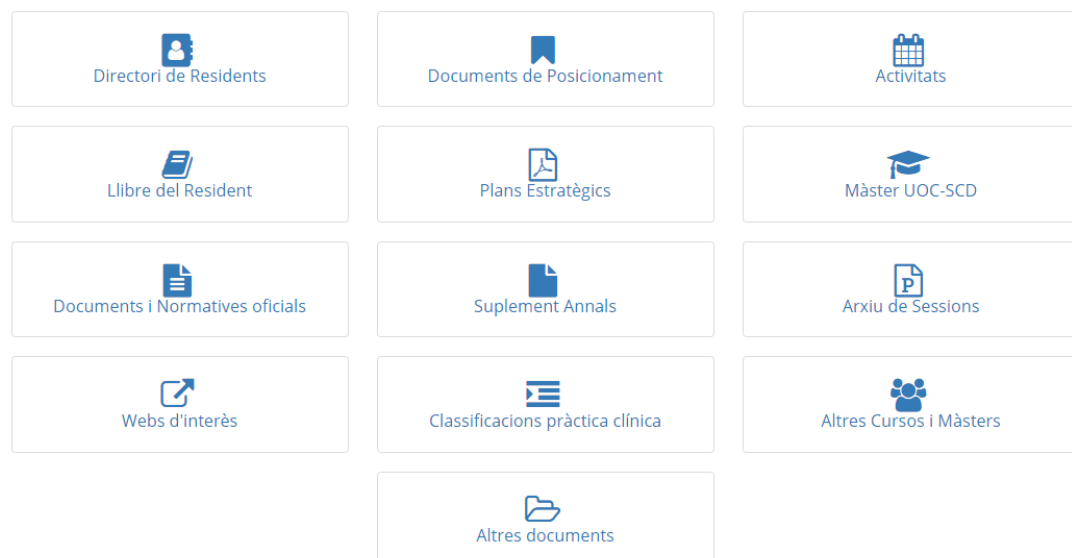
Directori de Residents

Documents de Posicionament

Activitats

Llibre del Resident

Plans Estratègics

Màster UOC-SCD

Documents i Normatives oficials

Suplement Annals

P

Arxiu de Sessions

Webs d'interès

Classificacions pràctica clínica

Altres Cursos i Màsters

Altres documents